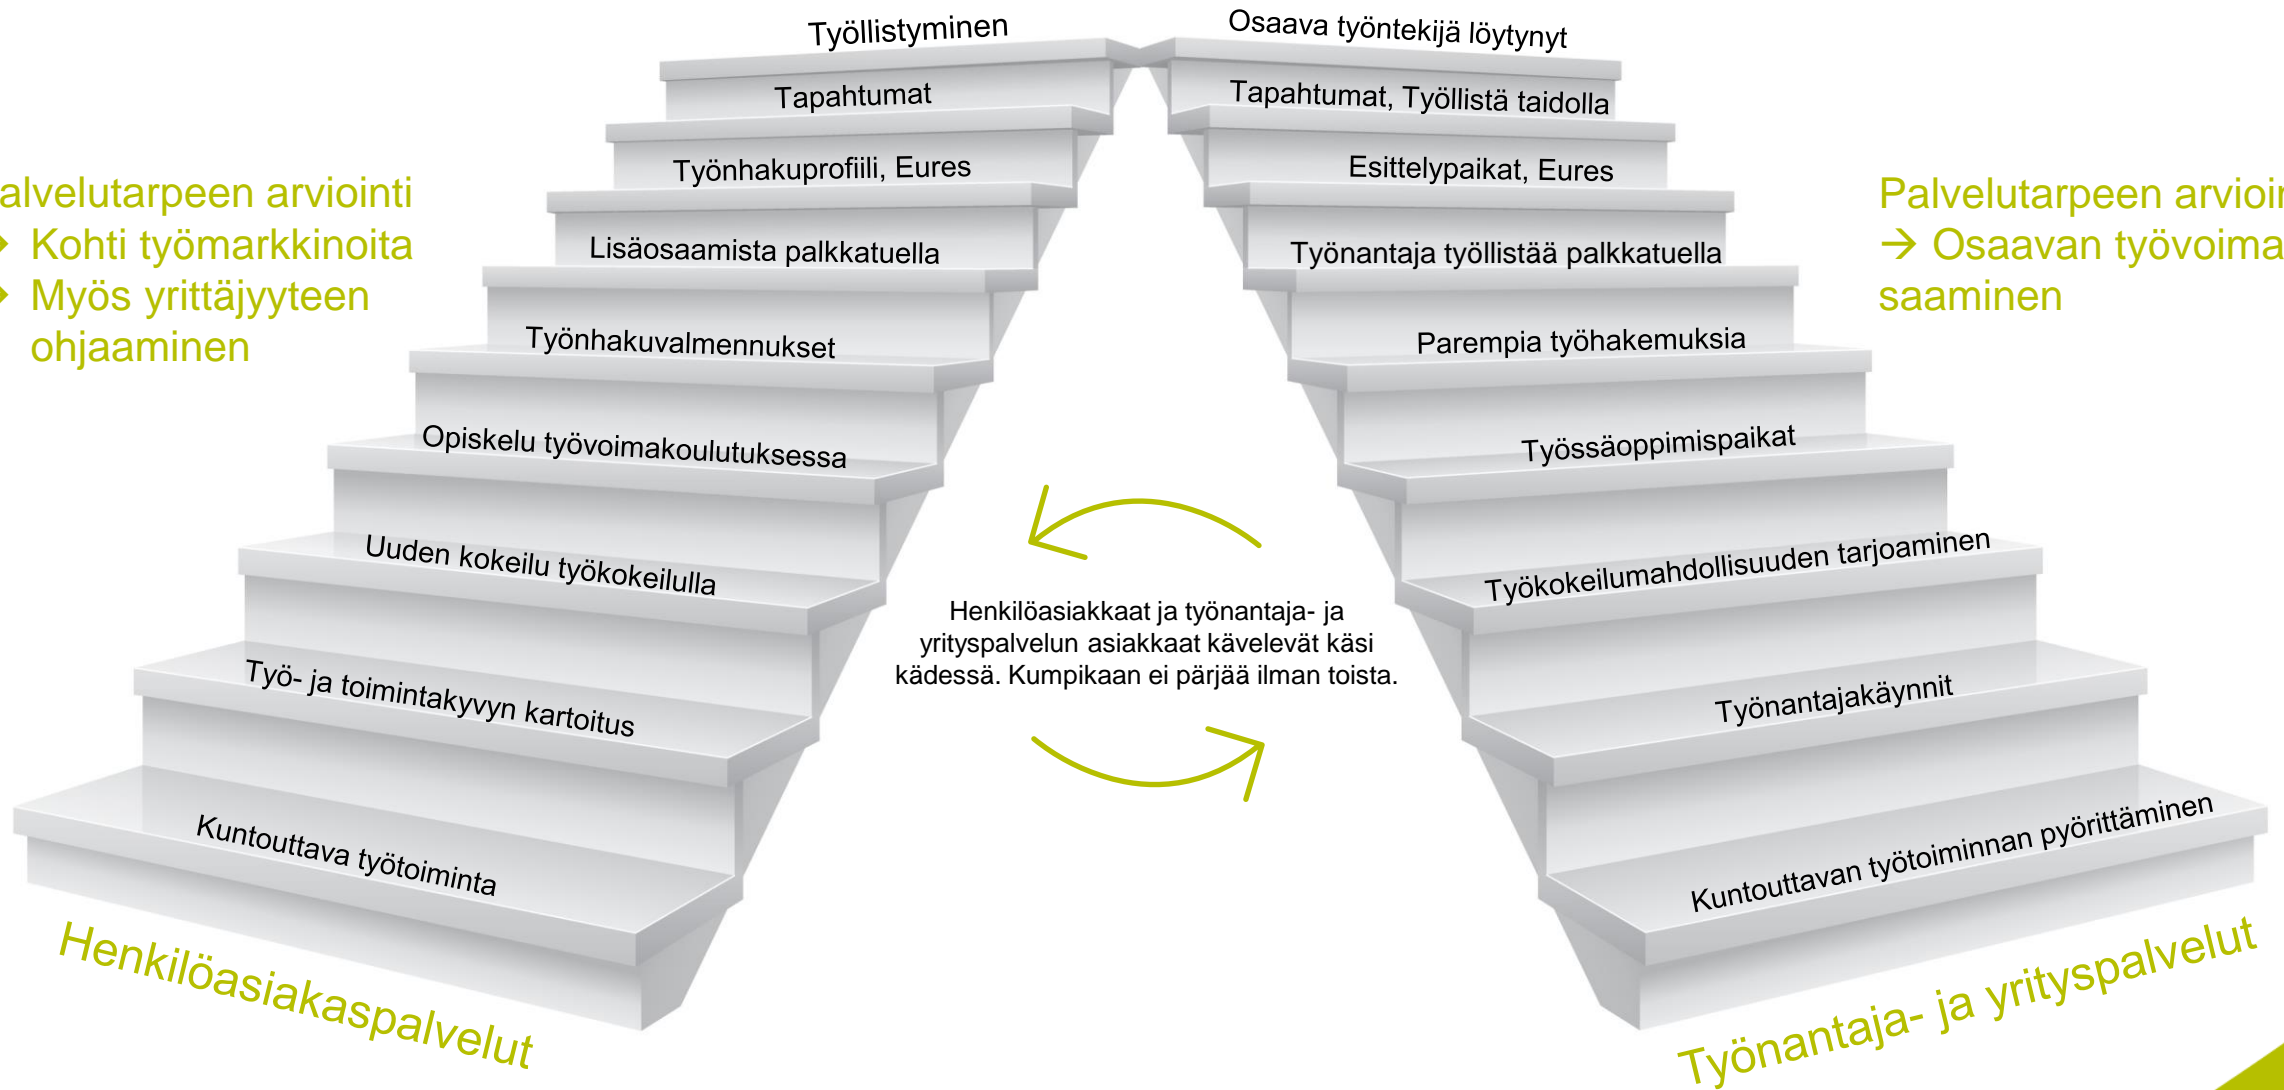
alvelutarpeen arviointi
Kohti työmarkkinoita
Myös yrittäjyyteen ohjaaminen

Palvelutarpeen arvioi
→ Osaavan työvoima saaminen

Työllistyminen
Tapahtumat
Työnhakuprofiili, Eures
Lisäosaamista palkkatuella
Työnhakuvalmennukset
Opiskelu työvoimakoulutuksessa
Uuden kokeilu työkokeilulla
Työ- ja toimintakyvyn kartoitus
Kuntouttava työtoiminta

Henkilöasiakaspalvelut

Osaava työntekijä löytynyt
Tapahtumat, Työllistä taidolla
Esittelypaikat, Eures
Työnantaja työllistää palkkatuella
Parempia työhakemuksia
Työssäoppimispaikat
Työkokeilumahdollisuuden tarjoaminen
Työnantajakäynnit
Kuntouttavan työtoiminnan pyörittäminen

Työnantaja- ja yrityspalvelut

Henkilöasiakkaat ja työnantaja- ja yrityspalvelun asiakkaat kävelevät käsi kädessä. Kumpikaan ei pärjää ilman toista.